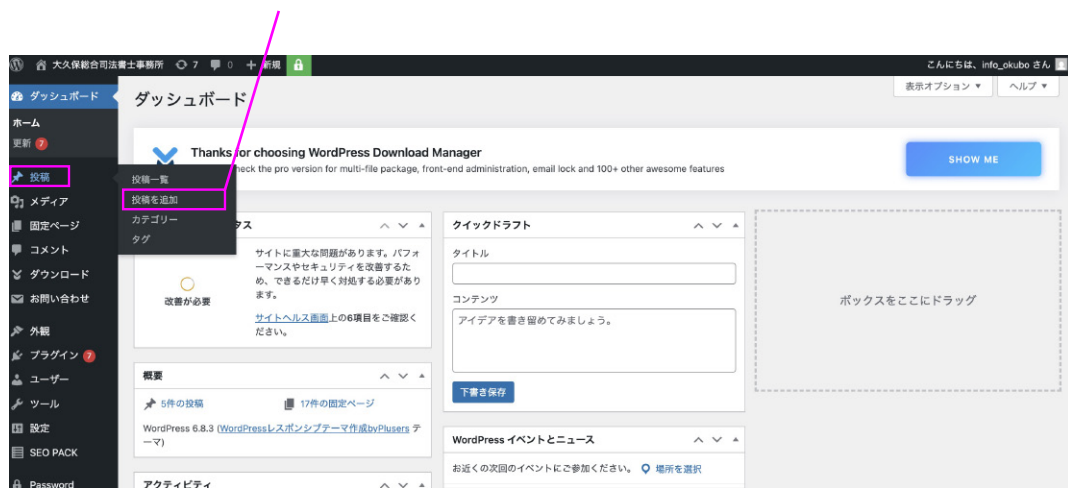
大久保総合司法書士事務所 7 0 + 新規
こんにちは、info_okubo さん

ダッシュボード
ホーム
更新 7
投稿
メディア
固定ページ
コメント
ダウンロード
お問い合わせ
外観
プラグイン 7
ユーザー
ツール
設定
SEO PACK
Password

投稿一覧
投稿を追加
カテゴリー
タグ

ダッシュボード
表示オプション ▼
ヘルプ ▼

Thanks for choosing WordPress Download Manager
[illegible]heck the pro version for multi-file package, front-end administration, email lock and 100+ other awesome features
SHOW ME

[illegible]ス
改善が必要
サイトに重大な問題があります。パフォーマンスやセキュリティを改善するため、できるだけ早く対処する必要があります。
サイトヘルス画面上の6項目をご確認ください。

概要
5件の投稿
17件の固定ページ
WordPress 6.8.3 (WordPressレスポンシブテーマ作成byPlusers テーマ)

アクティビティ

クイックドラフト
タイトル
コンテンツ
アイデアを書き留めてみましょう。
下書き保存

WordPress イベントとニュース
お近くの次回のイベントにご参加ください。 場所を選択

ボックスをここにドラッグ